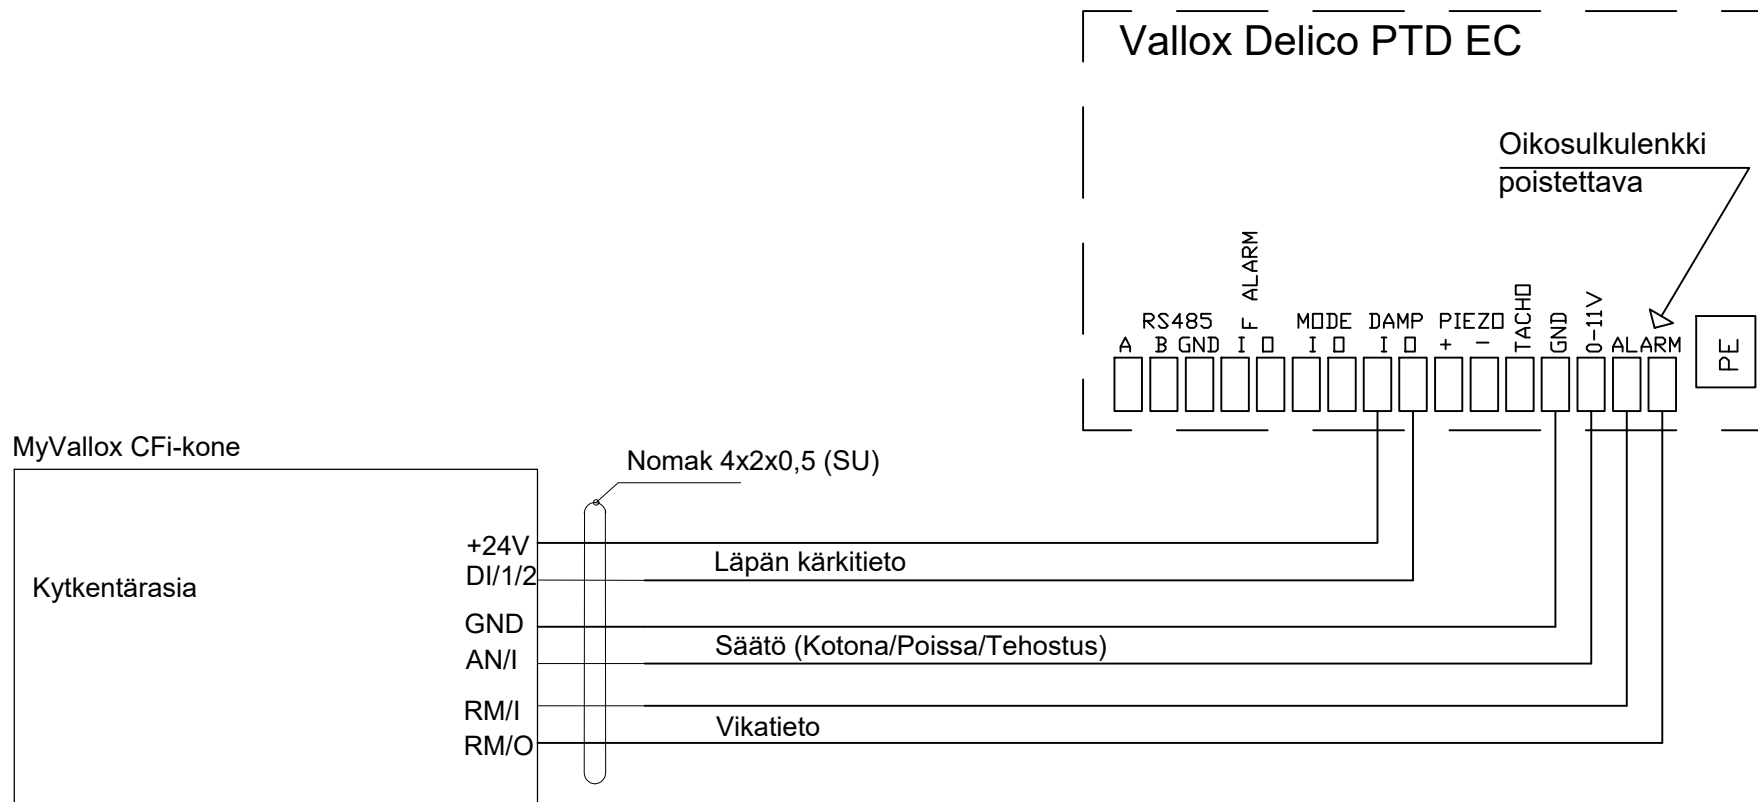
Vallox Delico PTD EC

Oikosulkulenkki
poistettava

RS485
A B GND
F ALARM
I O
MODE
I O
DAMP
I O
PIEZO
+ −
TACHO
GND
0-11V
ALARM
PE

MyVallox CFi-kone

Nomak 4x2x0,5 (SU)

Kytkentärasia

+24V
DI/1/2
Läpän kärkitieto
GND
AN/I
Säätö (Kotona/Poissa/Tehostus)
RM/I
RM/O
Vikatieto